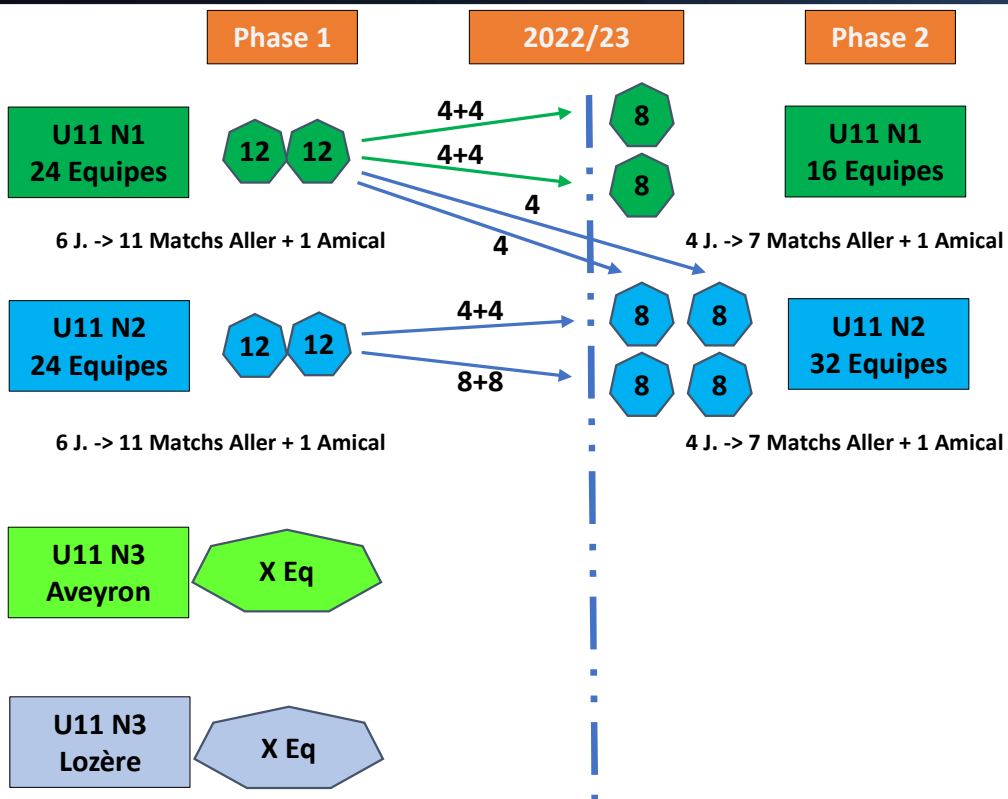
Phase 1

2022/23

Phase 2

U11 N1
24 Equipes

12 12

4+4

4+4

4

4

8

8

U11 N1
16 Equipes

6 J. -> 11 Matchs Aller + 1 Amical

4 J. -> 7 Matchs Aller + 1 Amical

U11 N2
24 Equipes

12 12

4+4

8+8

8 8

8 8

U11 N2
32 Equipes

6 J. -> 11 Matchs Aller + 1 Amical

4 J. -> 7 Matchs Aller + 1 Amical

U11 N3
Aveyron

X Eq

U11 N3
Lozère

X Eq